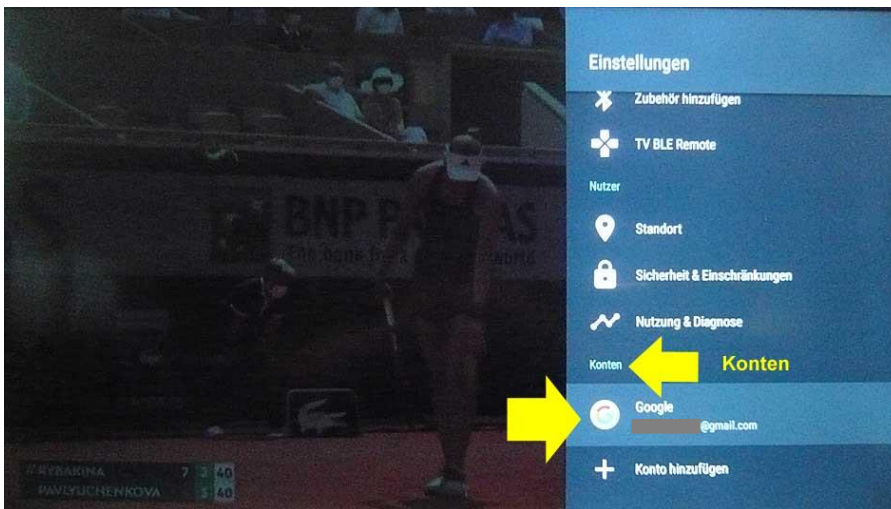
Einstellungen

Zubehör hinzufügen

TV BLE Remote

Nutzer

Standort

Sicherheit & Einschränkungen

Nutzung & Diagnose

Konten

Konten

Google
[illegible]@gmail.com

Konto hinzufügen

BNP PA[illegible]AS

RYBAKINA 7 3 40
PAVLYUCHENKOVA 5 5 40